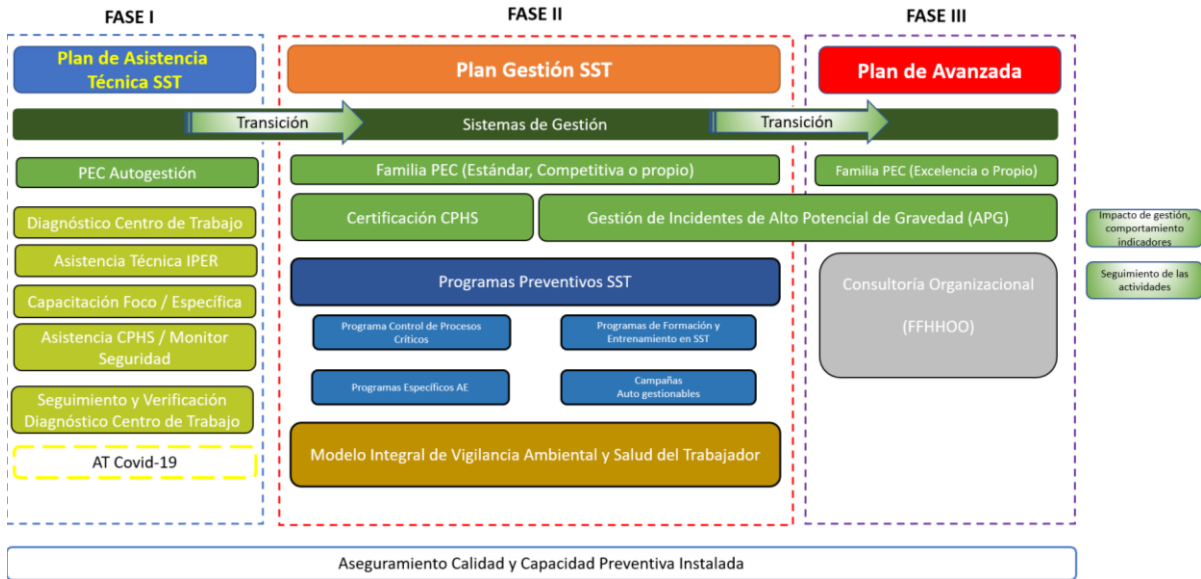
FASE I

Plan de Asistencia Técnica SST

PEC Autogestión

Diagnóstico Centro de Trabajo

Asistencia Técnica IPER

Capacitación Foco / Específica

Asistencia CPHS / Monitor Seguridad

Seguimiento y Verificación Diagnóstico Centro de Trabajo

AT Covid-19

FASE II

Plan Gestión SST

Transición

Sistemas de Gestión

Transición

Familia PEC (Estándar, Competitiva o propio)

Certificación CPHS

Gestión de Incidentes de Alto Potencial de Gravedad (APG)

Programas Preventivos SST

Programa Control de Procesos Críticos

Programas de Formación y Entrenamiento en SST

Programas Específicos AE

Campañas Auto gestionables

Modelo Integral de Vigilancia Ambiental y Salud del Trabajador

FASE III

Plan de Avanzada

Familia PEC (Excelencia o Propio)

Consultoría Organizacional

(FFHHOO)

Impacto de gestión, comportamiento indicadores

Seguimiento de las actividades

Aseguramiento Calidad y Capacidad Preventiva Instalada